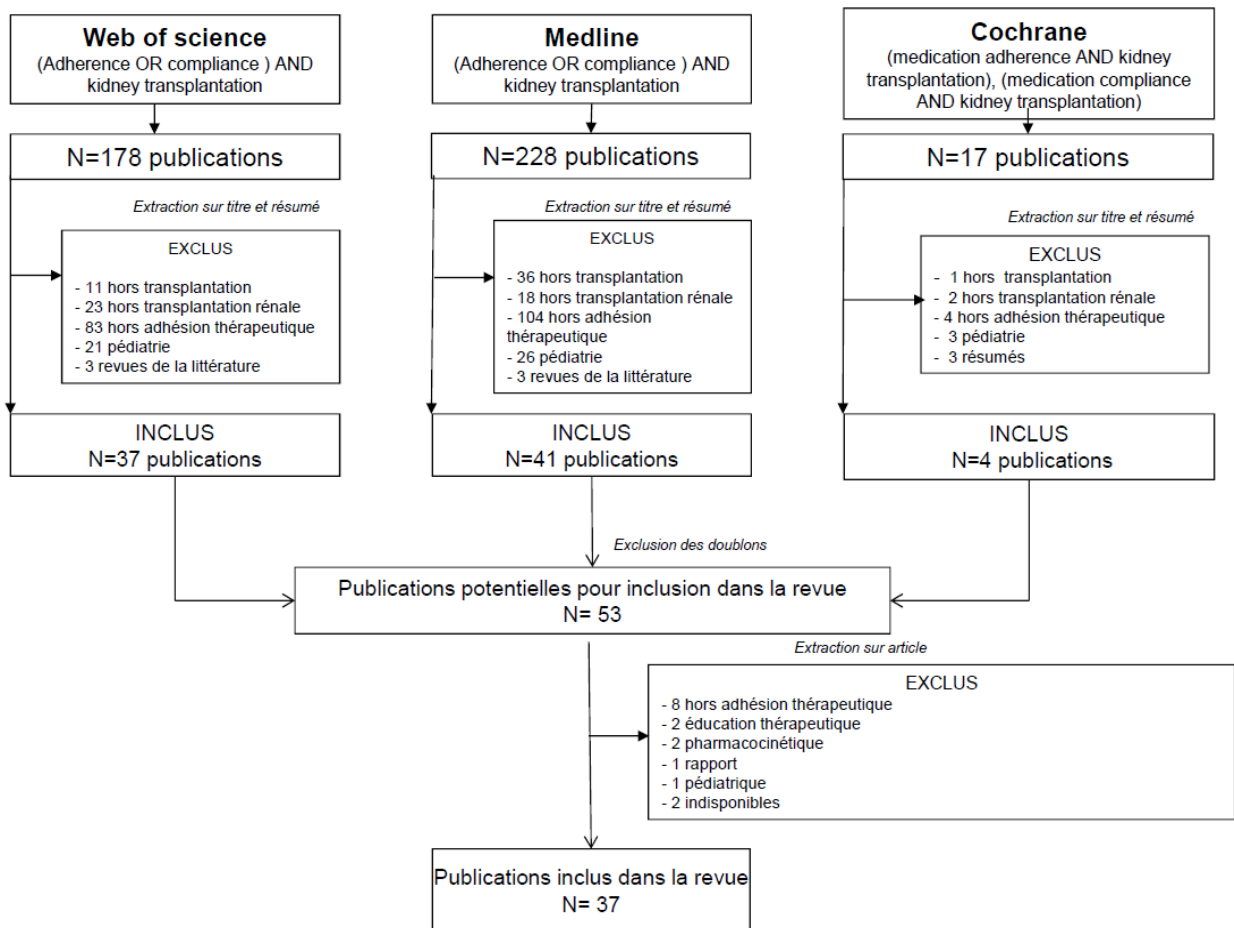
**Web of science**
(Adherence OR compliance ) AND kidney transplantation

N=178 publications

*Extraction sur titre et résumé*

EXCLUS
- 11 hors transplantation
- 23 hors transplantation rénale
- 83 hors adhésion thérapeutique
- 21 pédiatrie
- 3 revues de la littérature

INCLUS
N=37 publications

**Medline**
(Adherence OR compliance ) AND kidney transplantation

N=228 publications

*Extraction sur titre et résumé*

EXCLUS
- 36 hors transplantation
- 18 hors transplantation rénale
- 104 hors adhésion thérapeutique
- 26 pédiatrie
- 3 revues de la littérature

INCLUS
N=41 publications

**Cochrane**
(medication adherence AND kidney transplantation), (medication compliance AND kidney transplantation)

N=17 publications

*Extraction sur titre et résumé*

EXCLUS
- 1 hors transplantation
- 2 hors transplantation rénale
- 4 hors adhésion thérapeutique
- 3 pédiatrie
- 3 résumés

INCLUS
N=4 publications

*Exclusion des doublons*

Publications potentielles pour inclusion dans la revue
N= 53

*Extraction sur article*

EXCLUS
- 8 hors adhésion thérapeutique
- 2 éducation thérapeutique
- 2 pharmacocinétique
- 1 rapport
- 1 pédiatrique
- 2 indisponibles

Publications inclus dans la revue
N= 37